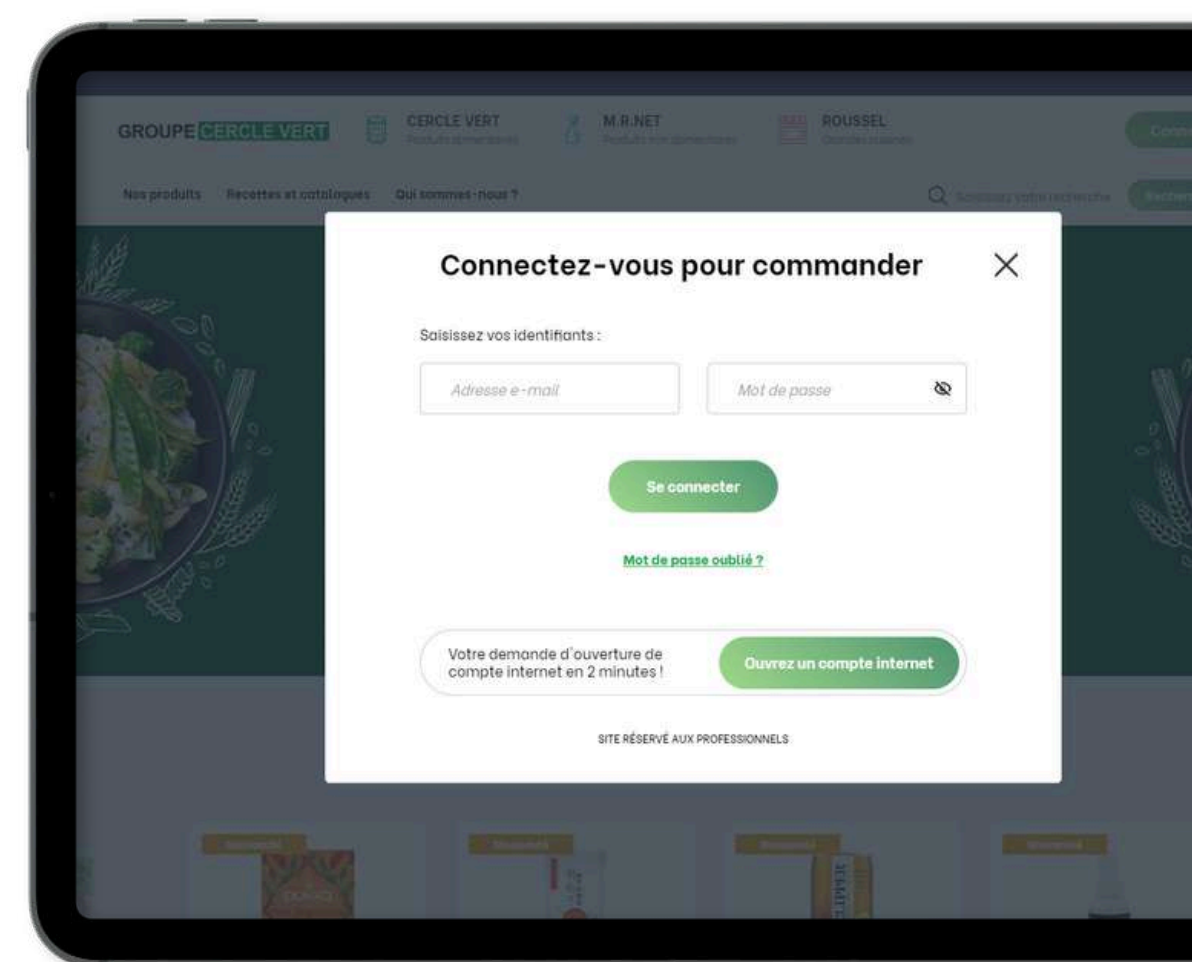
GROUPE CERCLE VERT

CERCLE VERT
Produits alimentaires

M.R.NET
Produits non alimentaires

ROUSSEL
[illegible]

Conn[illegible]

Nos produits   Recettes et catalogues   Qui sommes-nous ?

Saisissez votre recherche   Recher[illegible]

Connectez-vous pour commander

Saisissez vos identifiants :

Adresse e-mail

Mot de passe

Se connecter

Mot de passe oublié ?

Votre demande d'ouverture de compte internet en 2 minutes !

Ouvrez un compte internet

SITE RÉSERVÉ AUX PROFESSIONNELS

Nouveauté

Nouveauté

Nouveauté

Nouveauté